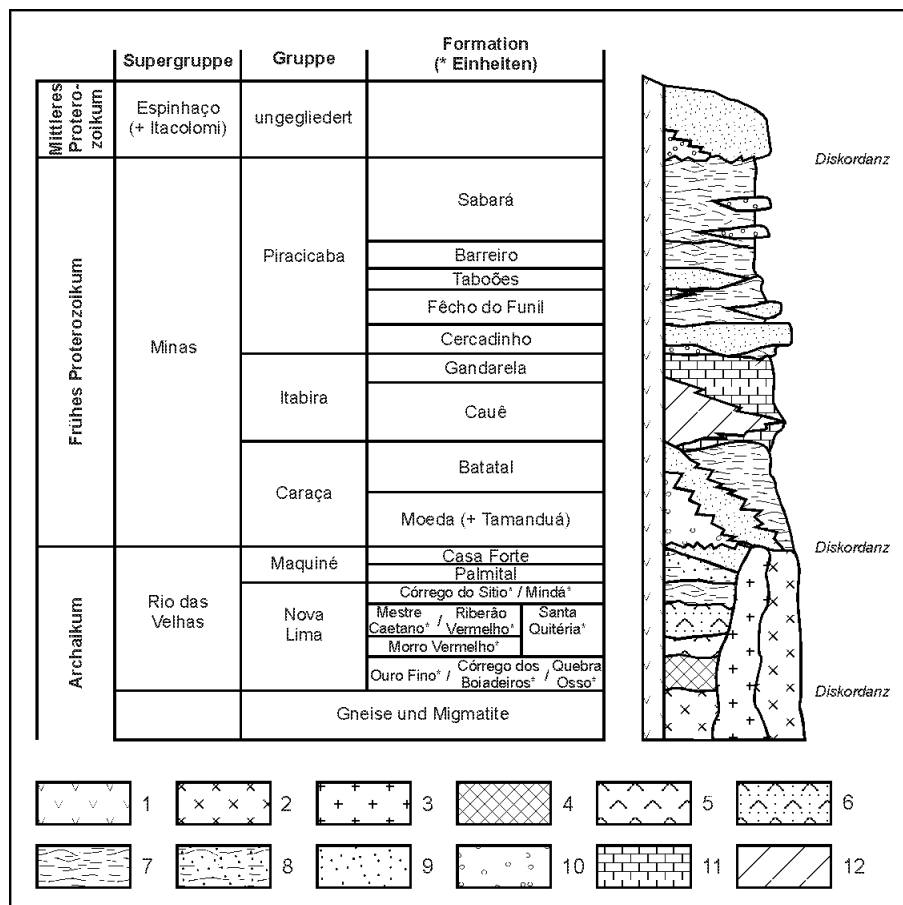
| | Supergruppe | Gruppe | Formation (* Einheiten) |
|---|---|---|---|
| Mittleres Proterozoikum | Espinhaço (+ Itacolomi) | ungegliedert | |
| Frühes Proterozoikum | Minas | Piracicaba | Sabará |
| | | | Barreiro |
| | | | Taboões |
| | | | Fêcho do Funil |
| | | | Cercadinho |
| | | Itabira | Gandarela |
| | | | Cauê |
| | | Caraça | Batatal |
| | | | Moeda (+ Tamanduá) |
| Archaikum | Rio das Velhas | Maquiné | Casa Forte |
| | | | Palmital |
| | | Nova Lima | Córrego do Sitio* / Mindá* |
| | | | Mestre Caetano* / Riberão Vermelho* ; Santa Quitéria* |
| | | | Morro Vermelho* |
| | | | Ouro Fino* / Córrego dos Boiadeiros* / Quebra Osso* |
| | | Gneise und Migmatite | |

Diskordanz

Diskordanz

Diskordanz

1 2 3 4 5 6

7 8 9 10 11 12